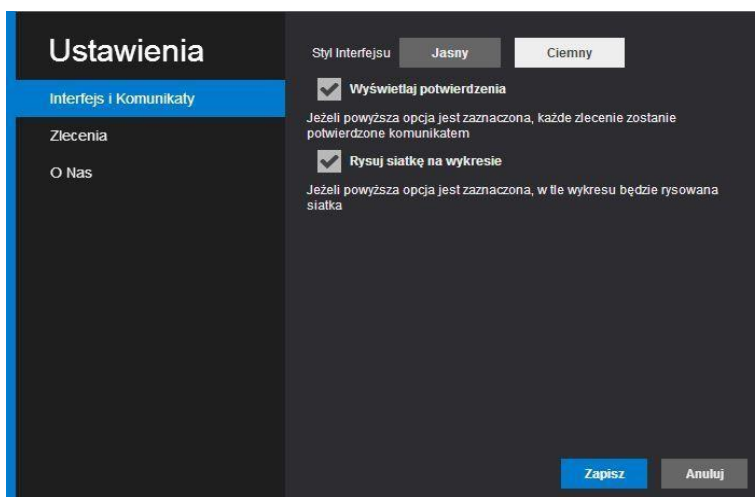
Ustawienia

Interfejs i Komunikaty

Zlecenia

O Nas

Styl Interfejsu Jasny Ciemny

Wyświetlaj potwierdzenia

Jeżeli powyższa opcja jest zaznaczona, każde zlecenie zostanie potwierdzone komunikatem

Rysuj siatkę na wykresie

Jeżeli powyższa opcja jest zaznaczona, w tle wykresu będzie rysowana siatka

Zapisz Anuluj